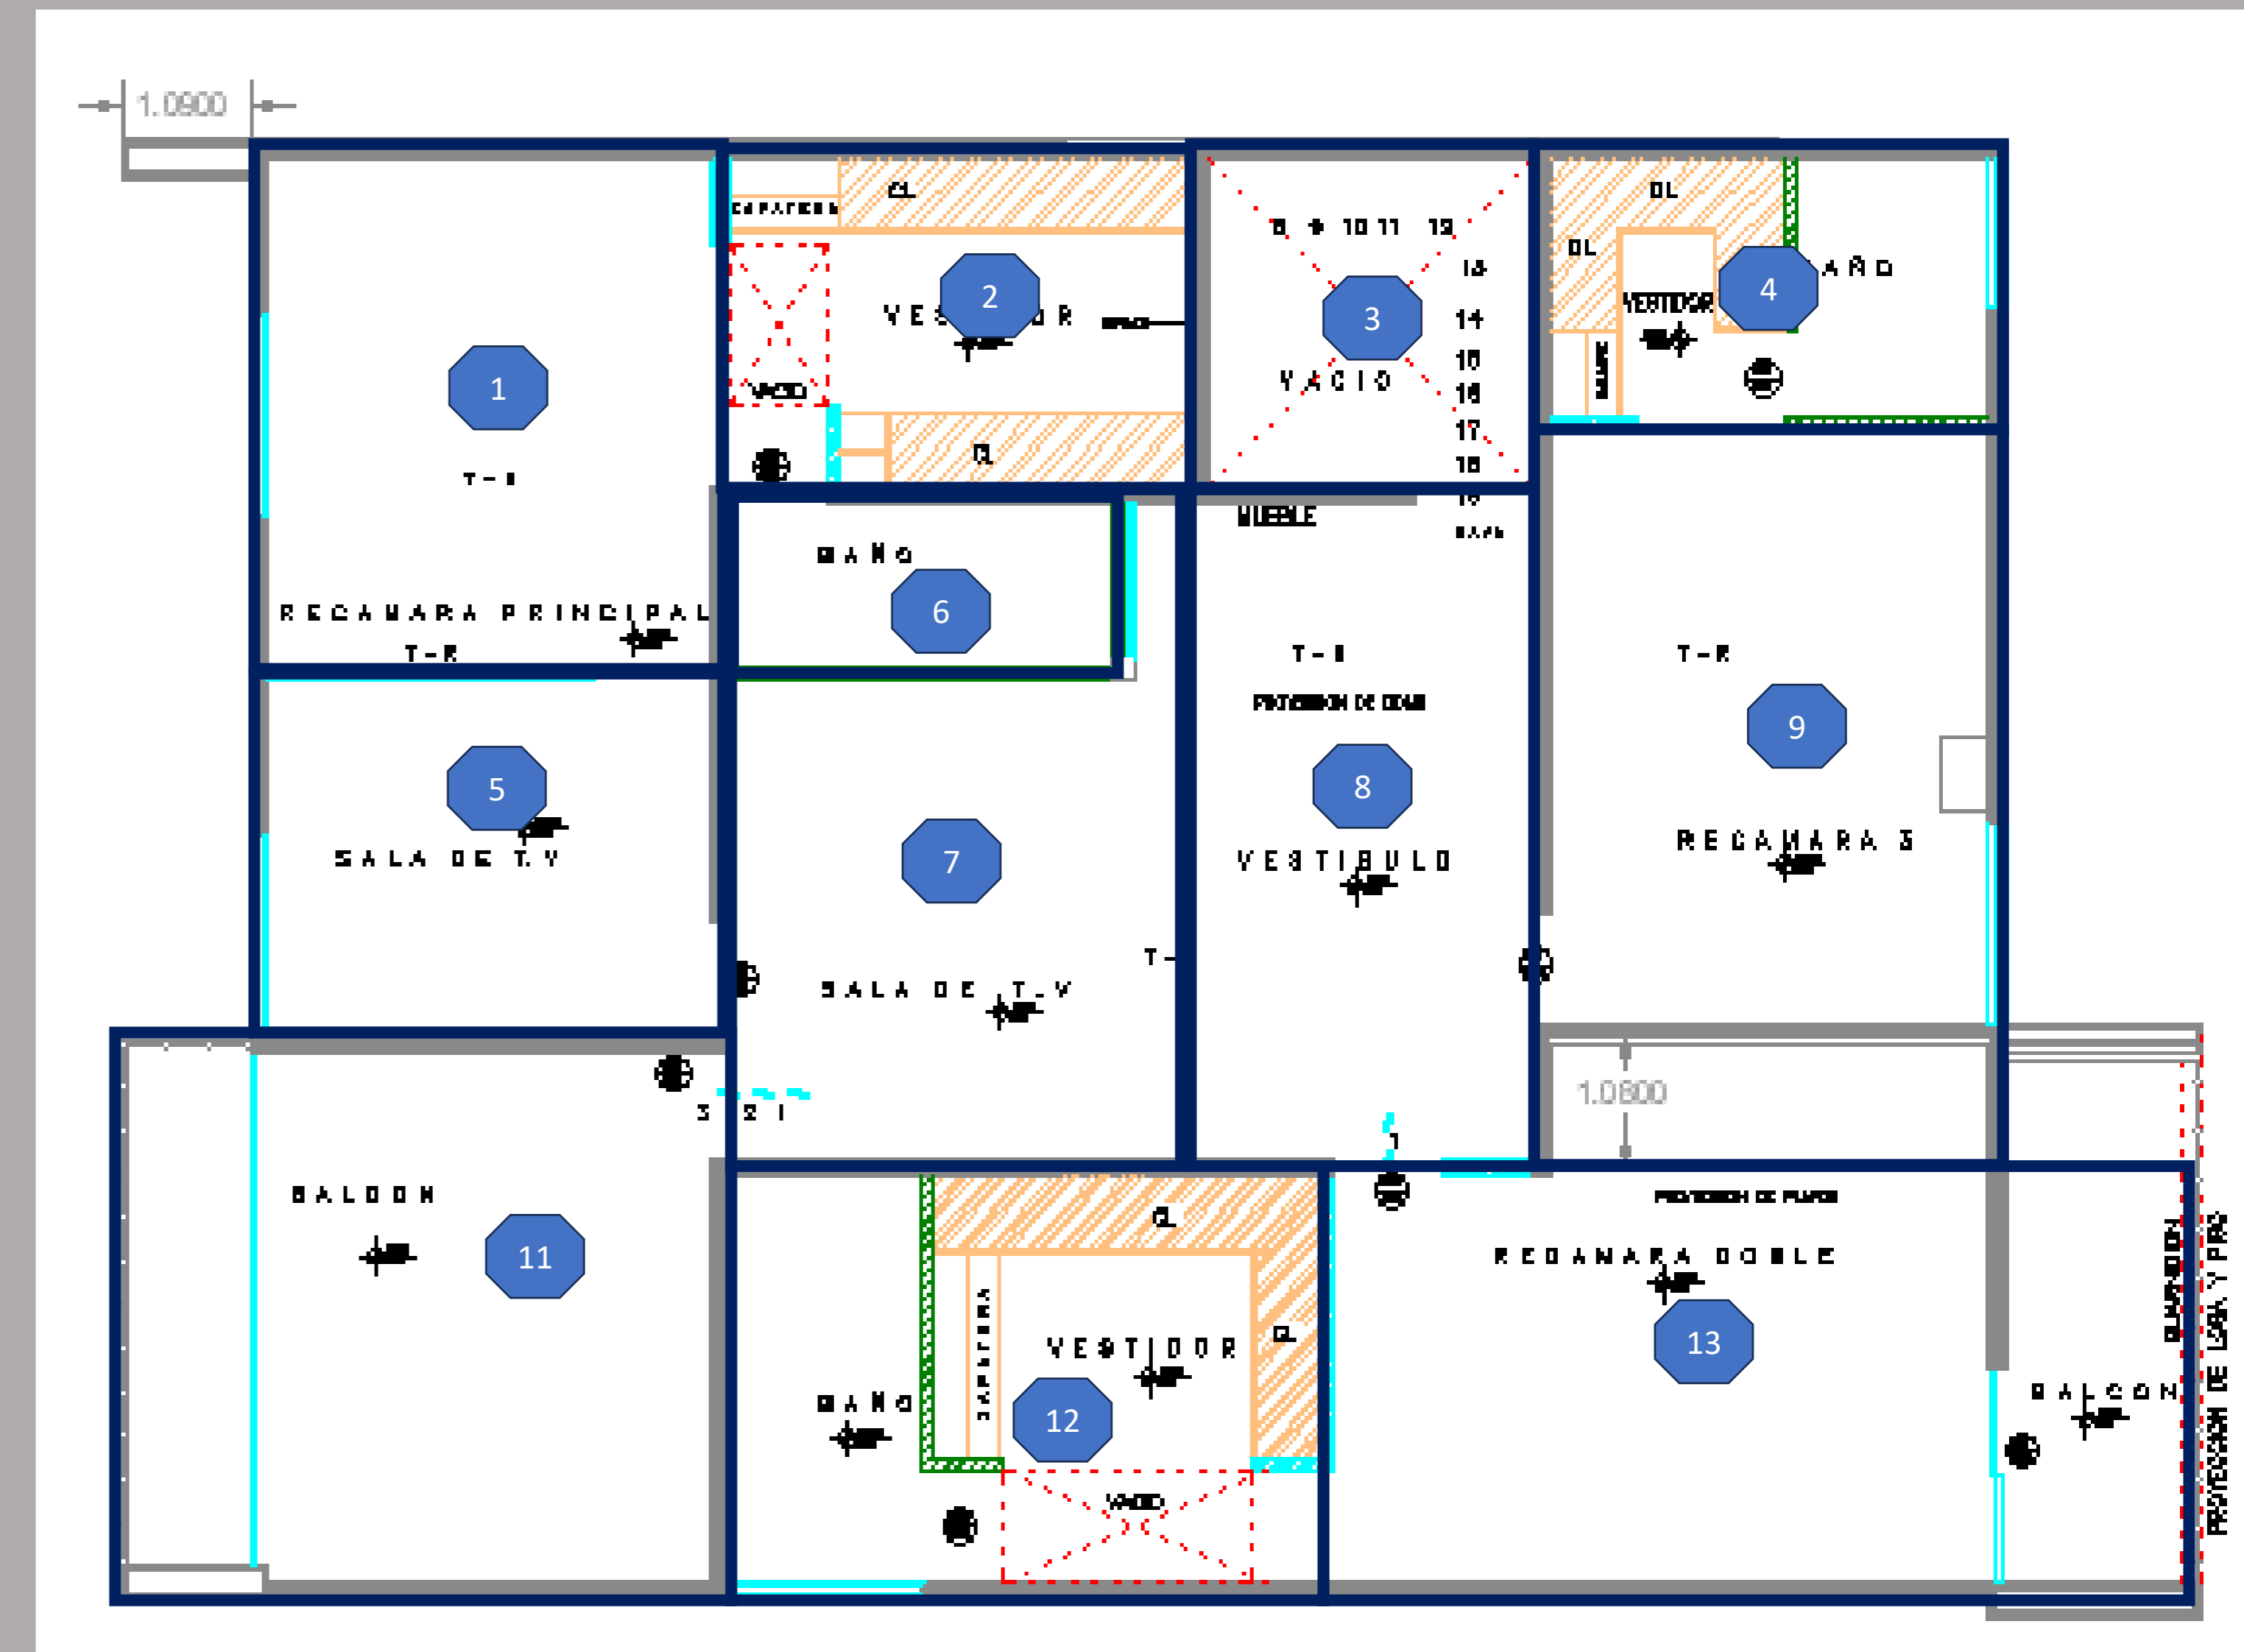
1.0900

1

T - 1

R E C A M A R A P R I N C I P A L

T - R

CL

CAPATERA

2

V E S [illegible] O R

VACIO

CL

3

8 9 10 11 12

13

14

15

16

17

18

19

V A C I O

BAJA

MUEBLE

DL

DL

VESTIDOR

4

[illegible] A Ñ O

B A Ñ O

6

5

S A L A D E T. V

7

S A L A D E T. V

T -

3 2 1

T - 1

PROTECCION DE DUAS

8

V E S T I B U L O

T - R

9

R E C A M A R A 3

1.0800

1

B A L C O N

11

CL

CL

V E S T I D O R

CAPATERA

B A Ñ O

12

VACIO

PROTECCION DE PLAFON

R E C A M A R A D O B L E

13

B A L C O N

PROTECCION DE LAVA Y PRG

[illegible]